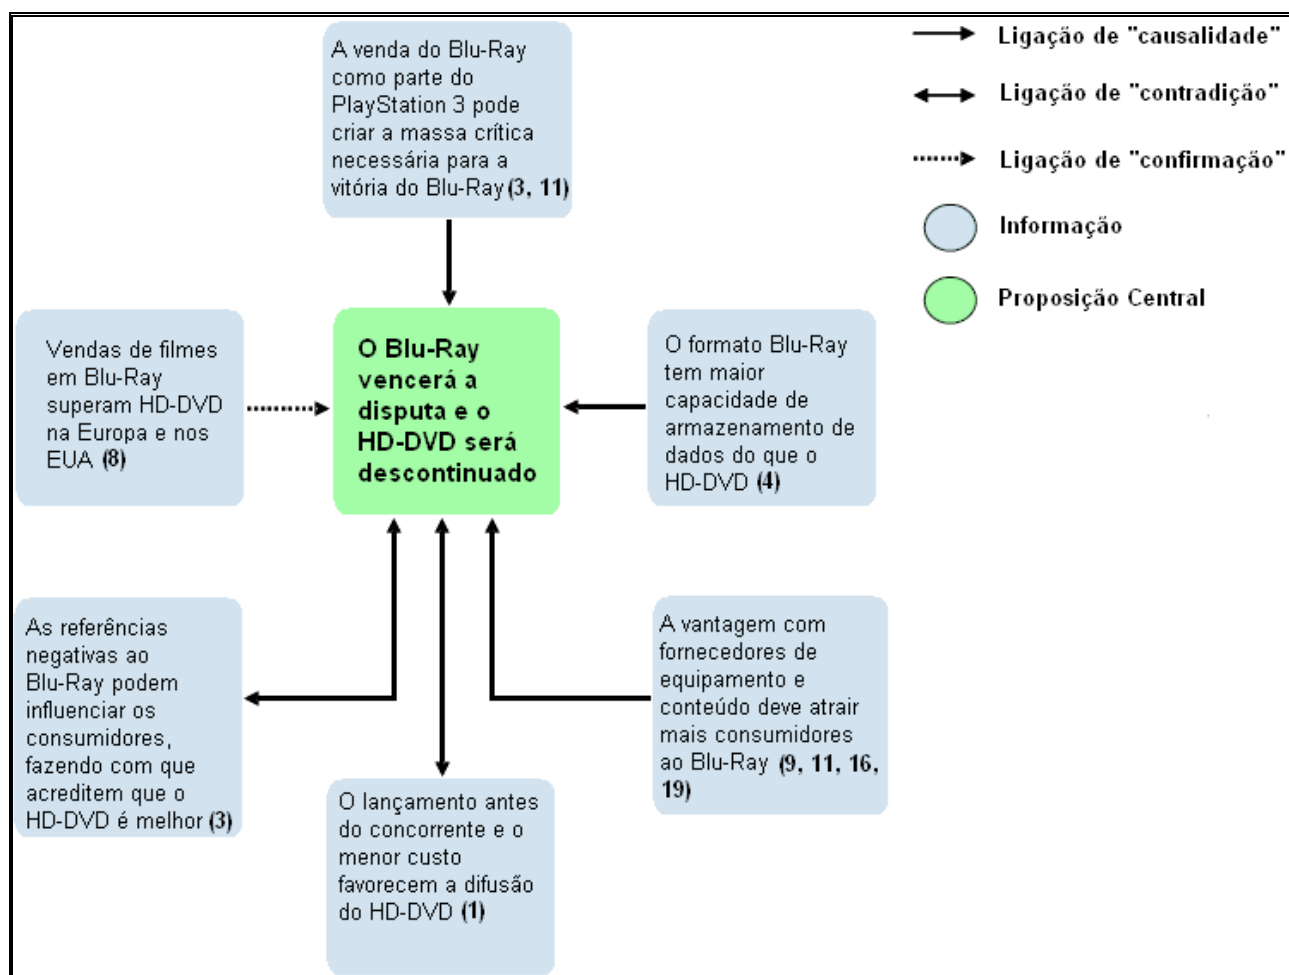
A venda do Blu-Ray como parte do PlayStation 3 pode criar a massa crítica necessária para a vitória do Blu-Ray (3, 11)

Ligação de "causalidade"

Ligação de "contradição"

Ligação de "confirmação"

Informação

Proposição Central

Vendas de filmes em Blu-Ray superam HD-DVD na Europa e nos EUA (8)

O Blu-Ray vencerá a disputa e o HD-DVD será descontinuado

O formato Blu-Ray tem maior capacidade de armazenamento de dados do que o HD-DVD (4)

As referências negativas ao Blu-Ray podem influenciar os consumidores, fazendo com que acreditem que o HD-DVD é melhor (3)

A vantagem com fornecedores de equipamento e conteúdo deve atrair mais consumidores ao Blu-Ray (9, 11, 16, 19)

O lançamento antes do concorrente e o menor custo favorecem a difusão do HD-DVD (1)